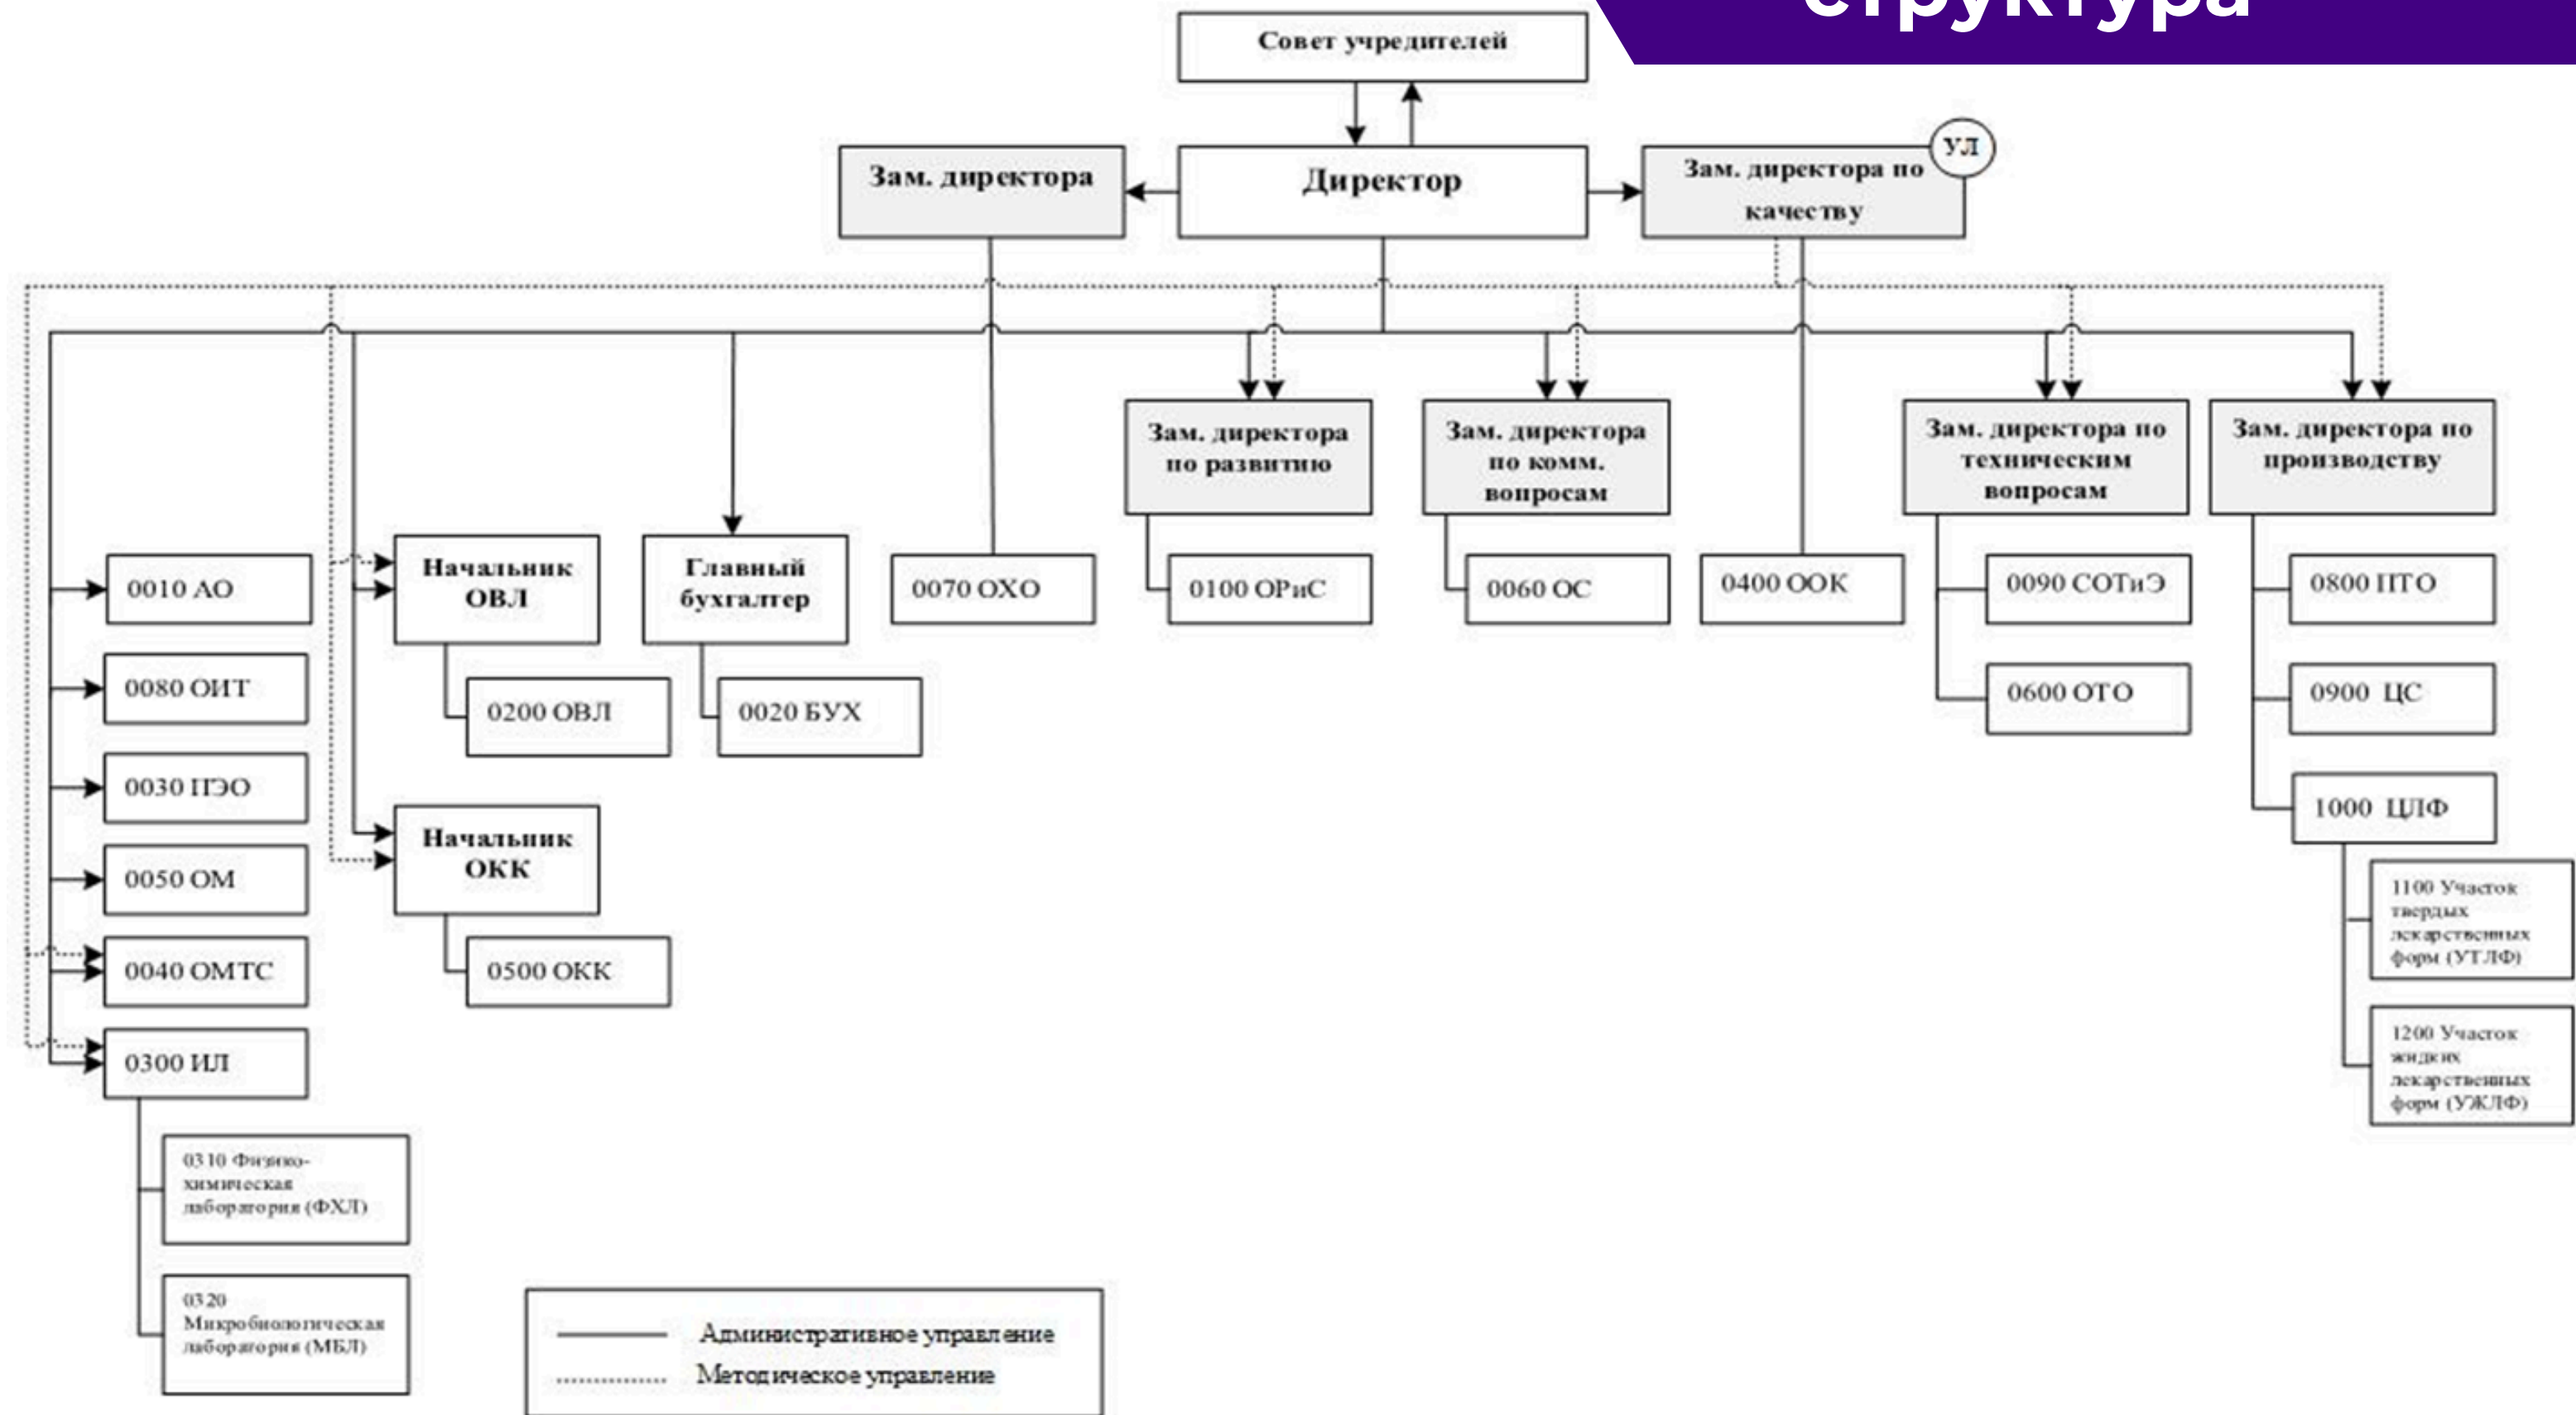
структура

Совет учредителей

Зам. директора

Директор

Зам. директора по качеству

УЛ

Зам. директора по развитию

Зам. директора по комм. вопросам

Зам. директора по техническим вопросам

Зам. директора по производству

0010 АО

0080 ОИТ

0030 ПЭО

0050 ОМ

0040 ОМТС

0300 ИЛ

0310 Физико-химическая лаборатория (ФХЛ)

0320 Микробиологическая лаборатория (МБЛ)

Начальник ОВЛ

0200 ОВЛ

Начальник ОКК

0500 ОКК

Главный бухгалтер

0020 БУХ

0070 ОХО

0100 ОРиС

0060 ОС

0400 ООК

0090 СОТиЭ

0600 ОТО

0800 ПТО

0900 ЦС

1000 ЦЛФ

1100 Участок твердых лекарственных форм (УТЛФ)

1200 Участок жидких лекарственных форм (УЖЛФ)

Административное управление

Методическое управление